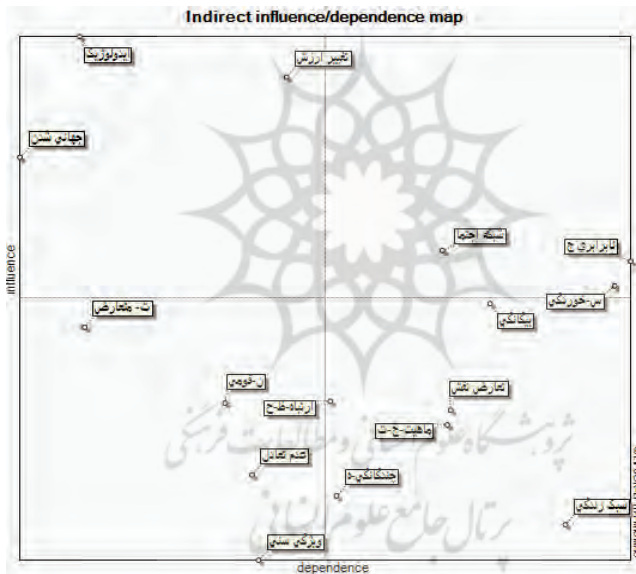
Indirect influence/dependence map

ایدئولوژیک

تغییر ارزش

جهانی شدن

شبکه اجتما

نابرابری ج

ت. متعارض

س. خورشتی

بیگانگی

ل. خوهی

ارتباط طرح

تعارض نقش

ماهیت ج. ت

عدم تعادل

جنگ‌افکنی

سبک زندگی

ویژگی سنی

influence

dependence

پژوهشگاه علوم انسانی و مطالعات فرهنگی

پرتال جامع علوم انسانی